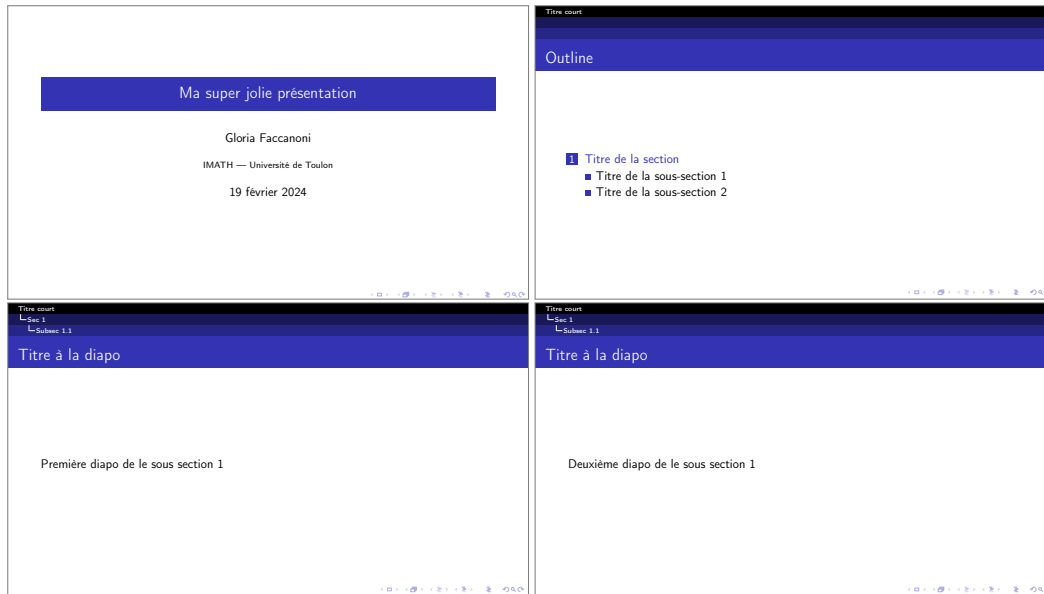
Ma super jolie présentation

Gloria Faccanoni

IMATH — Université de Toulon

19 février 2024

Titre court

Outline

1 Titre de la section
Titre de la sous-section 1
Titre de la sous-section 2

Titre court
└Sec 1
└Subsec 1.1

Titre à la diapo

Première diapo de le sous section 1

Titre court
└Sec 1
└Subsec 1.1

Titre à la diapo

Deuxième diapo de le sous section 1